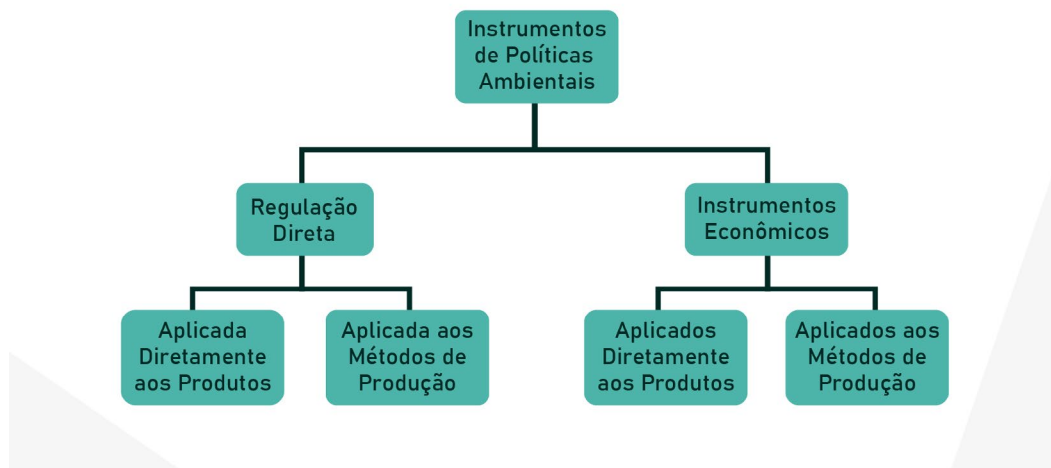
Instrumentos de Políticas Ambientais

Regulação Direta

Instrumentos Econômicos

Aplicada Diretamente aos Produtos

Aplicada aos Métodos de Produção

Aplicados Diretamente aos Produtos

Aplicados aos Métodos de Produção